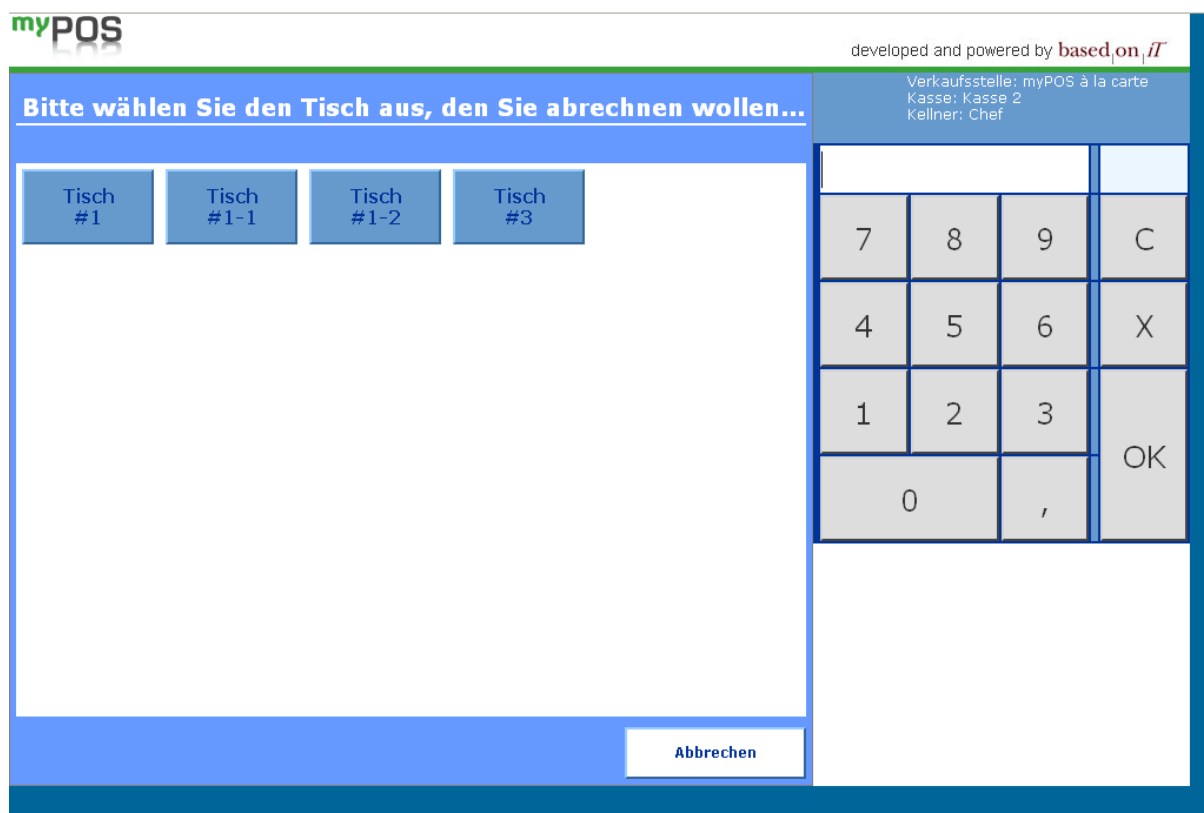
myPOS

developed and powered by based|on|iT

Bitte wählen Sie den Tisch aus, den Sie abrechnen wollen...

Verkaufsstelle: myPOS à la carte
Kasse: Kasse 2
Kellner: Chef

Tisch #1

Tisch #1-1

Tisch #1-2

Tisch #3

7 8 9 C

4 5 6 X

1 2 3 OK

0 ,

Abbrechen